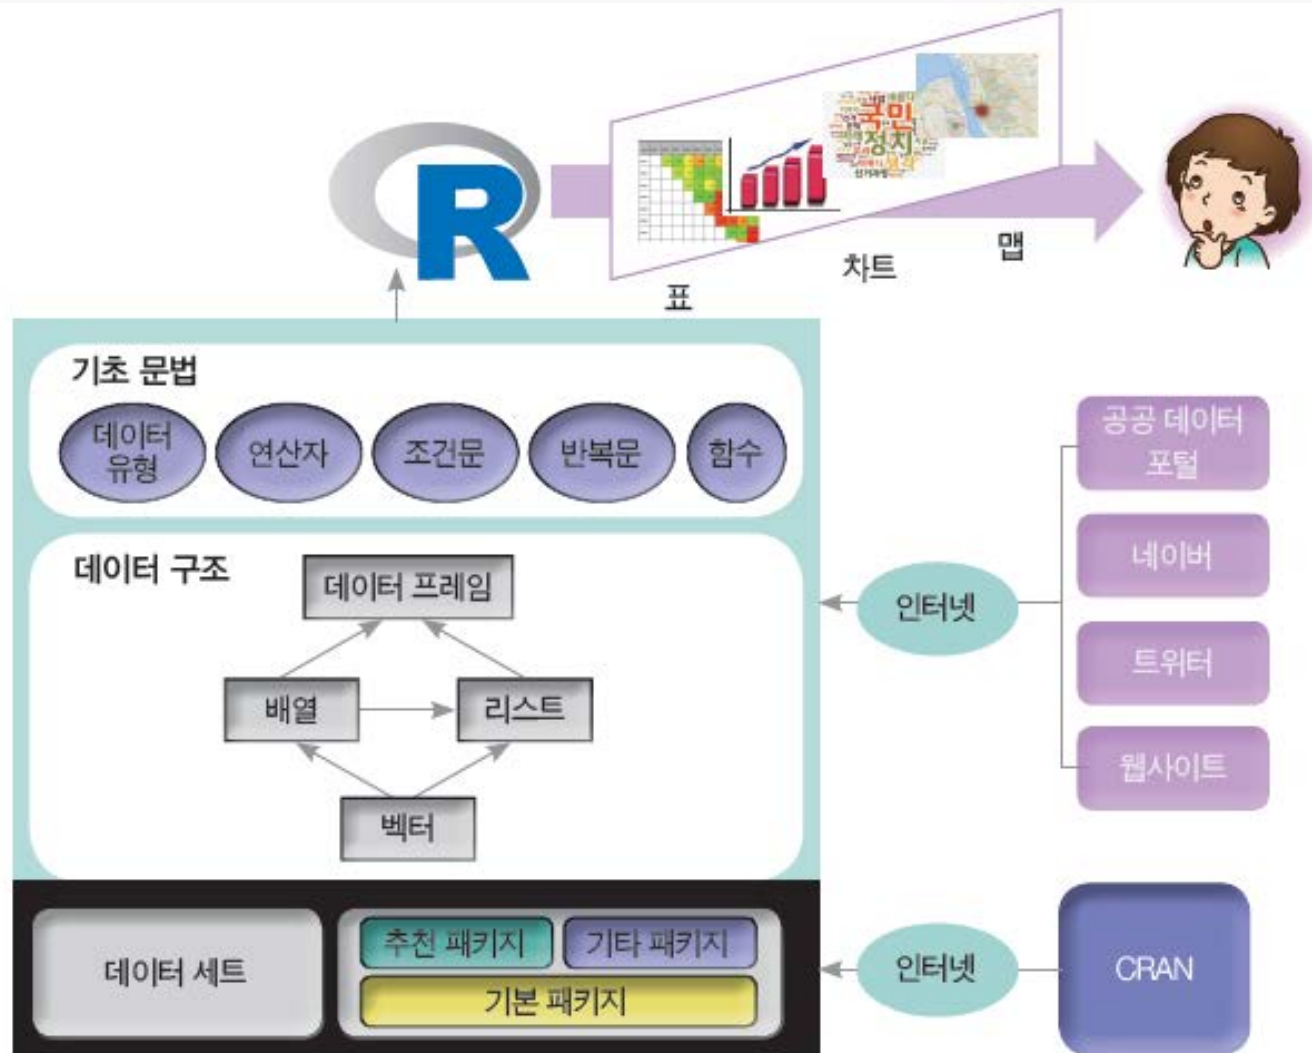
R

표

차트

맵

기초 문법

데이터 유형

연산자

조건문

반복문

함수

데이터 구조

데이터 프레임

배열

리스트

벡터

인터넷

공공 데이터 포털

네이버

트위터

웹사이트

데이터 세트

추천 패키지

기타 패키지

기본 패키지

인터넷

CRAN